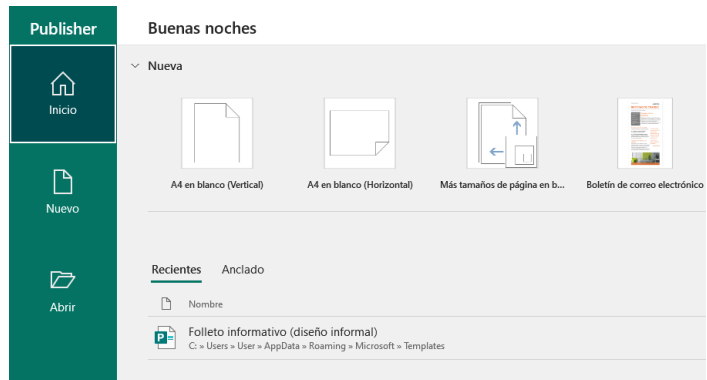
Publisher

Inicio

Nuevo

Abrir

Buenas noches

Nueva

A4 en blanco (Vertical)

A4 en blanco (Horizontal)

Más tamaños de página en b...

Boletín de correo electrónico

Recientes Anclado

Nombre

Folleto informativo (diseño informal)
C: » Users » User » AppData » Roaming » Microsoft » Templates